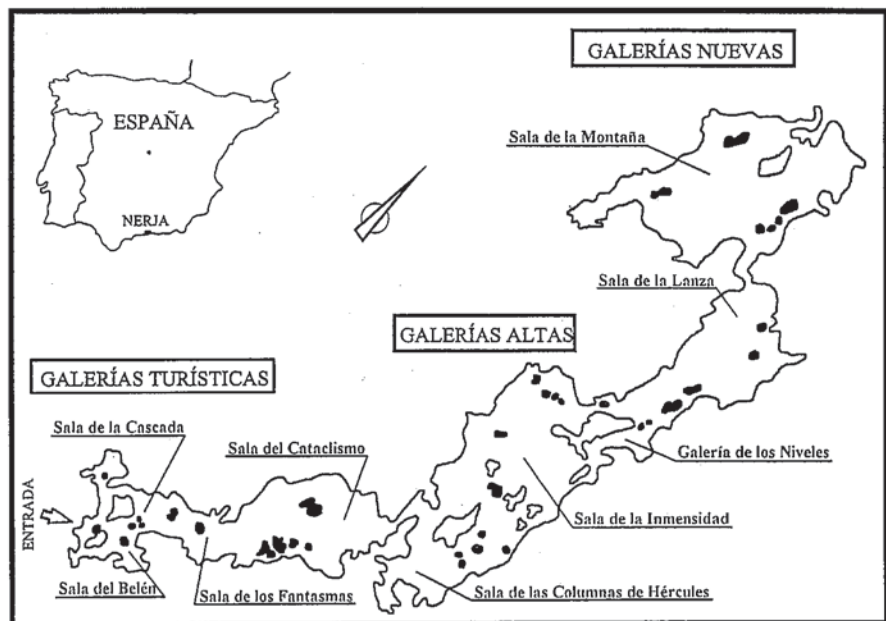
GALERÍAS NUEVAS

ESPAÑA

NERJA

Sala de la Montaña

Sala de la Lanza

GALERÍAS ALTAS

GALERÍAS TURÍSTICAS

Sala de la Cascada

Sala del Cataclismo

Galería de los Niveles

ENTRADA

Sala de la Inmensidad

Sala del Belén

Sala de los Fantasmas

Sala de las Columnas de Hércules